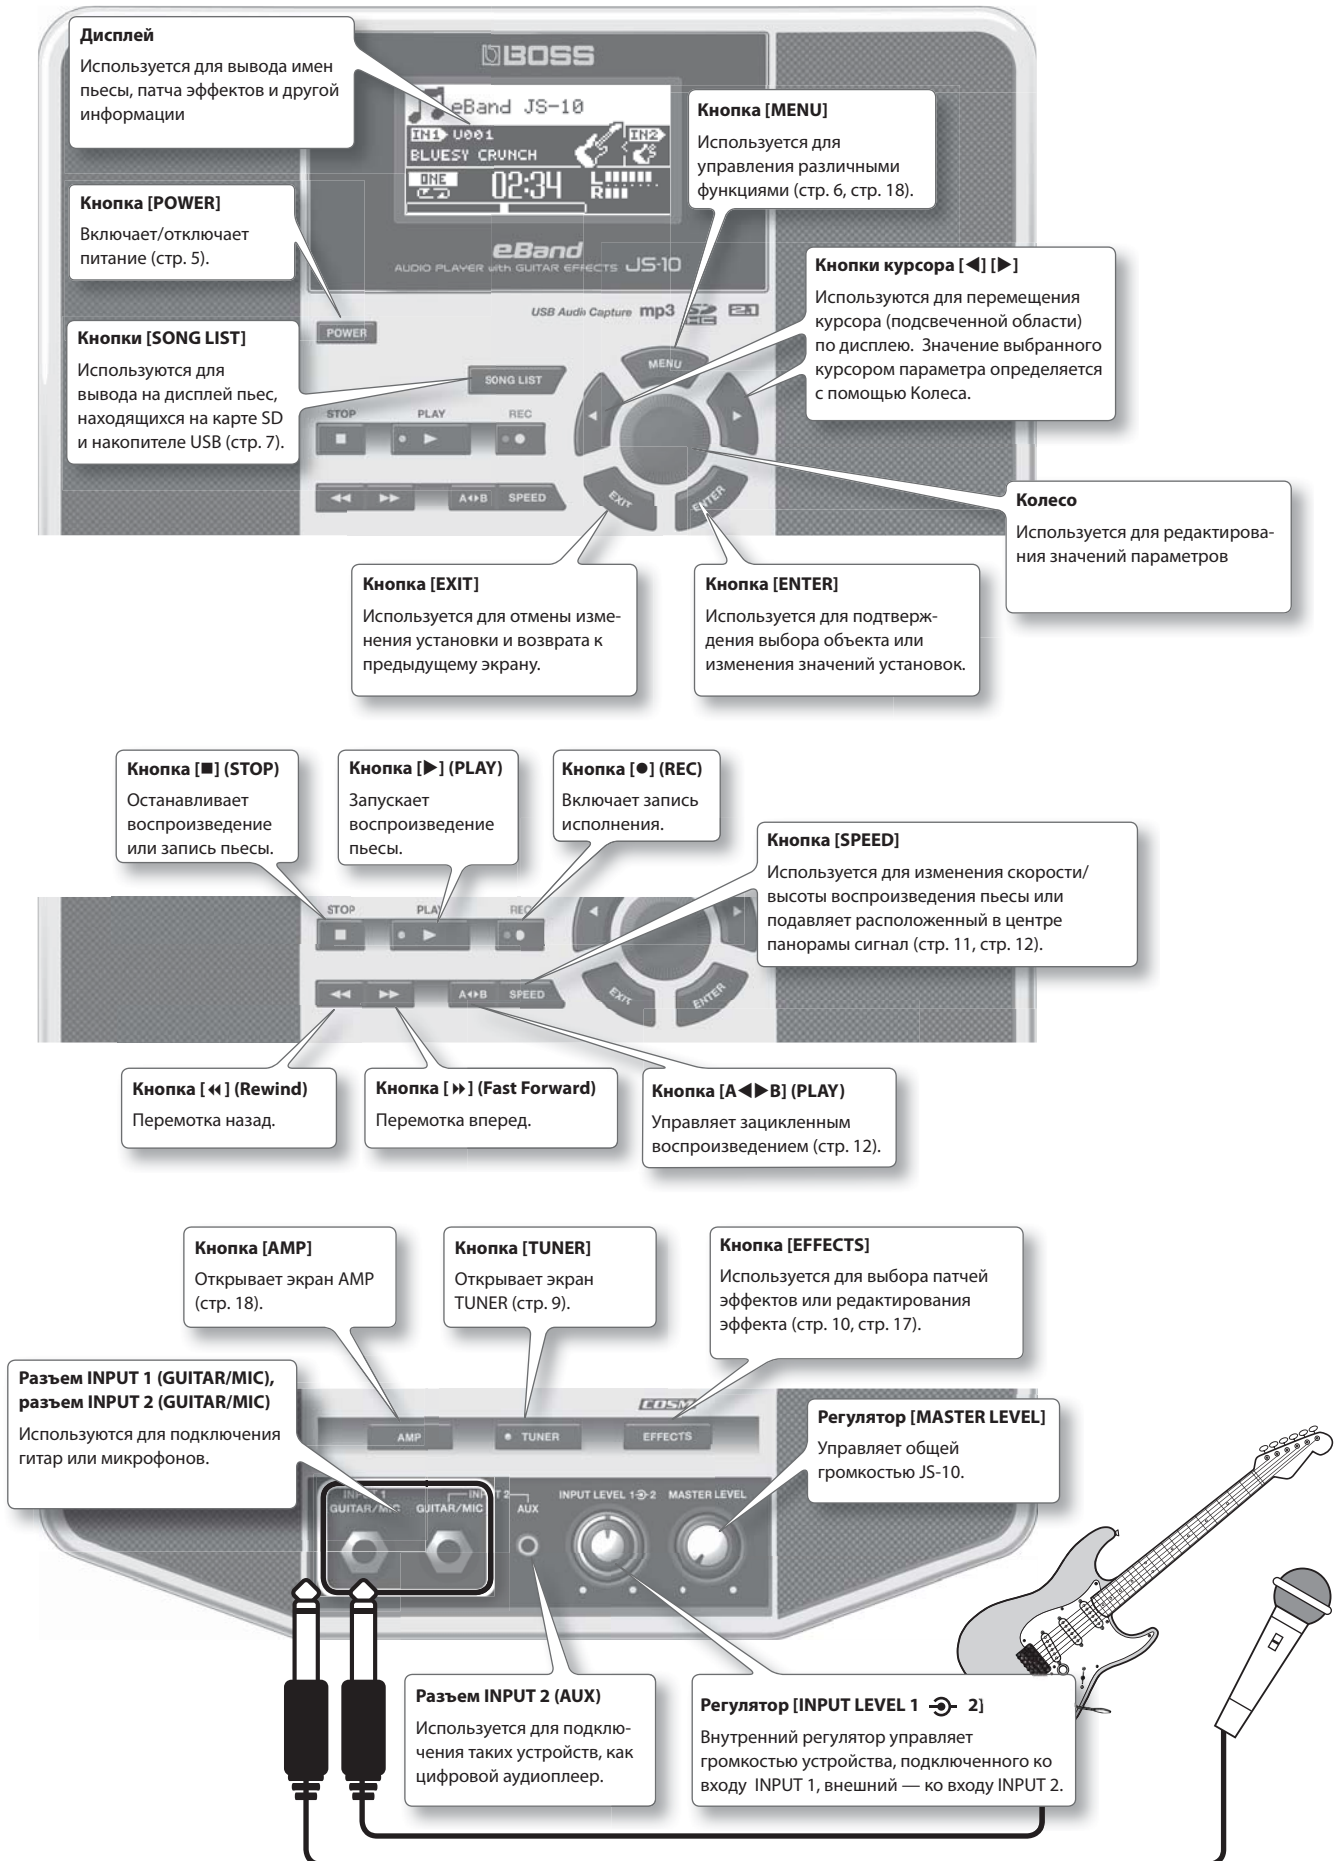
Дисплей
Используется для вывода имен пьесы, патча эффектов и другой информации

BOSS

eBand JS-10
IN1 U001
BLUESY CRUNCH
IN2
ONE
02:34
L
R

Кнопка [MENU]
Используется для управления различными функциями (стр. 6, стр. 18).

Кнопка [POWER]
Включает/отключает питание (стр. 5).

eBand
AUDIO PLAYER with GUITAR EFFECTS JS-10

Кнопки курсора [◀] [▶]
Используются для перемещения курсора (подсвеченной области) по дисплею. Значение выбранного курсором параметра определяется с помощью Колеса.

USB Audio Capture mp3

POWER

Кнопки [SONG LIST]
Используются для вывода на дисплей пьес, находящихся на карте SD и накопителе USB (стр. 7).

SONG LIST
MENU
STOP PLAY REC
A◀▶B SPEED
EXIT ENTER

Колесо
Используется для редактирования значений параметров

Кнопка [EXIT]
Используется для отмены изменения установки и возврата к предыдущему экрану.

Кнопка [ENTER]
Используется для подтверждения выбора объекта или изменения значений установок.

Кнопка [■] (STOP)
Останавливает воспроизведение или запись пьесы.

Кнопка [▶] (PLAY)
Запускает воспроизведение пьесы.

Кнопка [●] (REC)
Включает запись исполнения.

Кнопка [SPEED]
Используется для изменения скорости/высоты воспроизведения пьесы или подавляет расположенный в центре панорамы сигнал (стр. 11, стр. 12).

STOP PLAY REC
A◀▶B SPEED
EXIT ENTER

Кнопка [◀◀] (Rewind)
Перемотка назад.

Кнопка [▶▶] (Fast Forward)
Перемотка вперед.

Кнопка [A◀▶B] (PLAY)
Управляет зацикленным воспроизведением (стр. 12).

Кнопка [AMP]
Открывает экран AMP (стр. 18).

Кнопка [TUNER]
Открывает экран TUNER (стр. 9).

Кнопка [EFFECTS]
Используется для выбора патчей эффектов или редактирования эффекта (стр. 10, стр. 17).

Разъем INPUT 1 (GUITAR/MIC), разъем INPUT 2 (GUITAR/MIC)
Используются для подключения гитар или микрофонов.

COSM

Регулятор [MASTER LEVEL]
Управляет общей громкостью JS-10.

AMP TUNER EFFECTS
INPUT 1 GUITAR/MIC INPUT 2 GUITAR/MIC AUX INPUT LEVEL 1 2 MASTER LEVEL

Разъем INPUT 2 (AUX)
Используется для подключения таких устройств, как цифровой аудиоплеер.

Регулятор [INPUT LEVEL 1 2]
Внутренний регулятор управляет громкостью устройства, подключенного ко входу INPUT 1, внешний — ко входу INPUT 2.